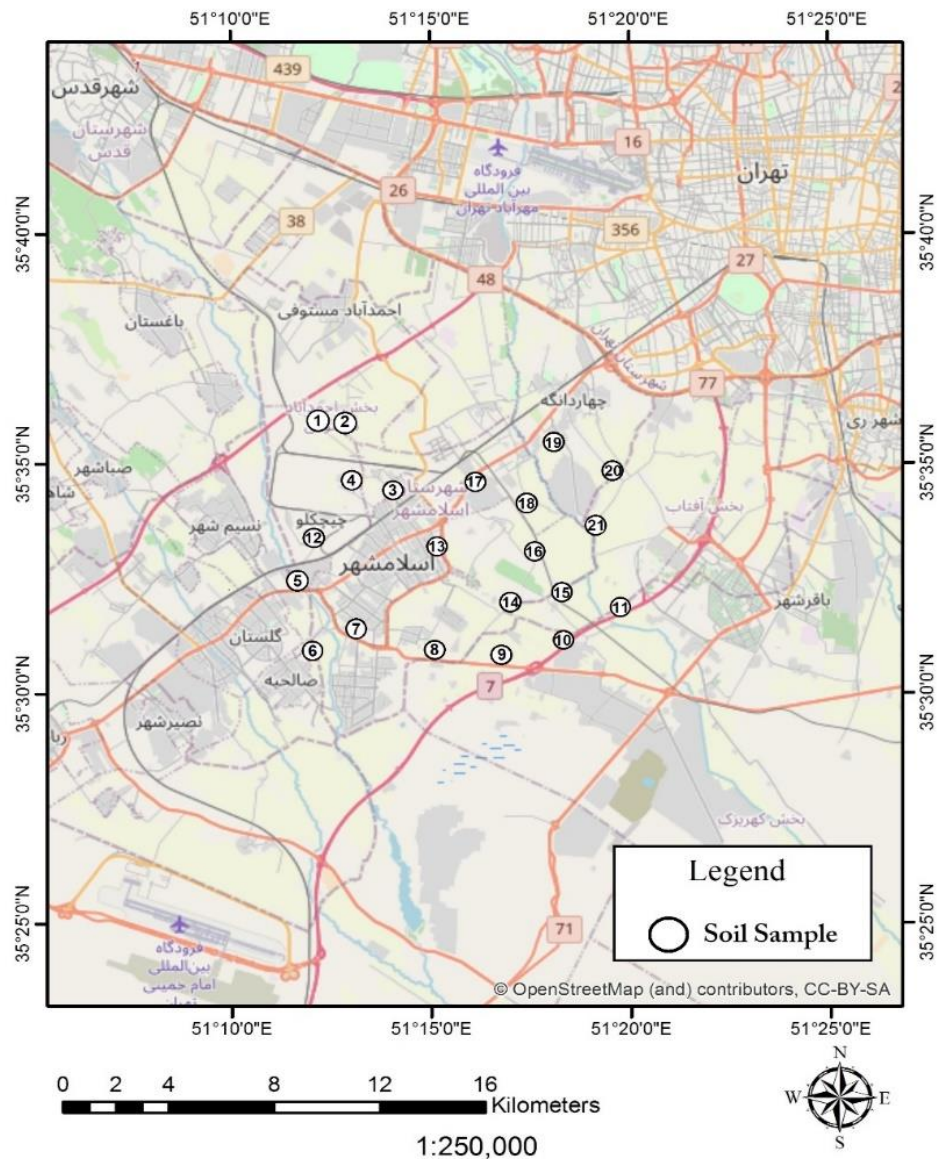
51°10'0"E 51°15'0"E 51°20'0"E 51°25'0"E

35°40'0"N 35°35'0"N 35°30'0"N 35°25'0"N

439
شهرقدس
شهرستان قدس
16
فرودگاه بین المللی مهرآباد تهران
تهران
26
38
356
27
48
احمدآباد مستوفی
باغستان
شهرستان تهران
77
بخش احمدآباد
چهاردانگه
شهر ری
1 2
19
صباشهر
20
4
3
شهرستان اسلامشهر
17
18
نسیم شهر
چیچکلو
بخش آفتاب
21
12
13
16
اسلامشهر
5
15
14
باقرشهر
11
7
گلستان
6
8
9
10
صالحیه
7
نصیرشهر
بخش کهریزک
فرودگاه بین المللی امام خمینی تهران
71
© OpenStreetMap (and) contributors, CC-BY-SA

Legend
Soil Sample

0 2 4 8 12 16 Kilometers
1:250,000

N
W E
S